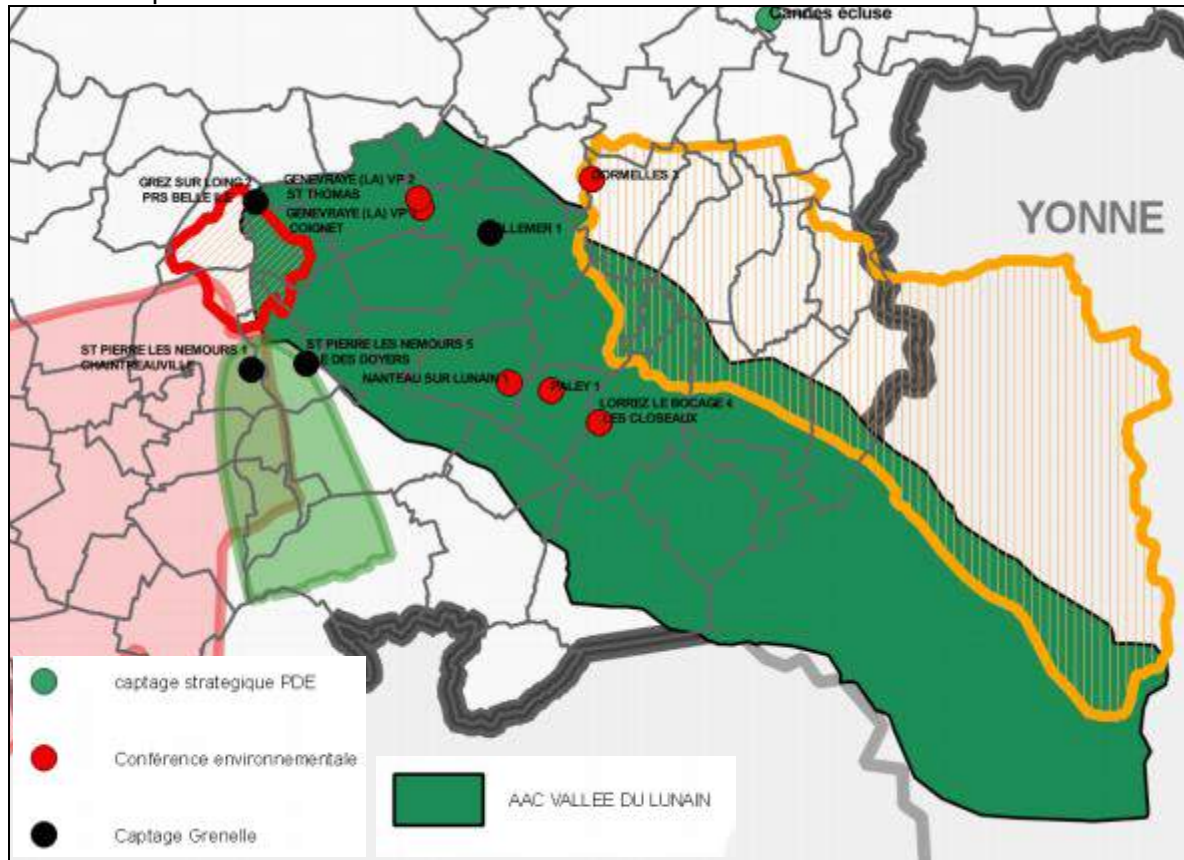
Candes écluse

YONNE

GREZ SUR LOING 2
PRS BELLE ILE

GENEVRAYE (LA) VP 2
ST THOMAS

GENEVRAYE (LA) VP 1
COIGNET

VILLEMER 1

DORMELLES 3

ST PIERRE LES NEMOURS 1
CHAINTREAUVILLE

ST PIERRE LES NEMOURS 5
ILE DES DOYERS

NANTEAU SUR LUNAIN 1

PALEY 1

LORREZ LE BOCAGE 4
LES CLOSEAUX

captage strategique PDE

Conférence environnementale

Captage Grenelle

AAC VALLEE DU LUNAIN